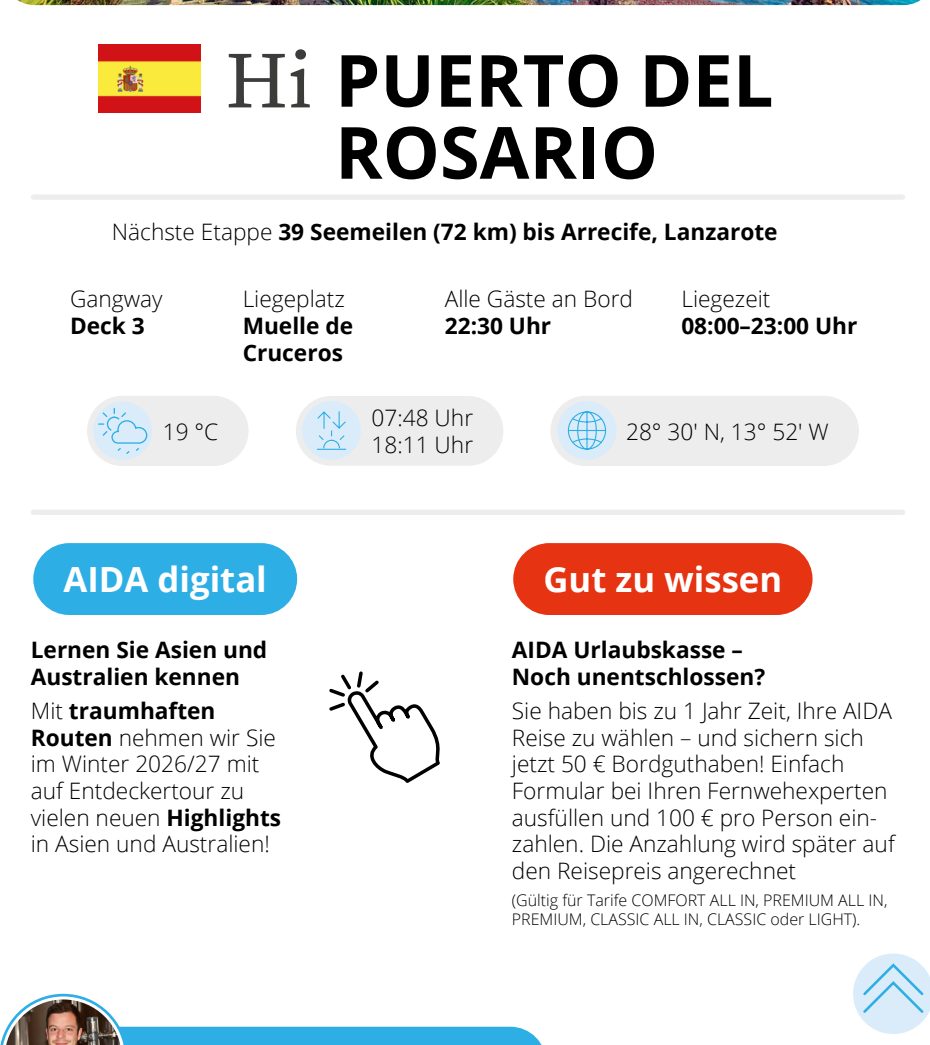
Hi PUERTO DEL ROSARIO

Nächste Etappe **39 Seemeilen (72 km) bis Arrecife, Lanzarote**

Gangway
**Deck 3**

Liegeplatz
**Muelle de Cruceros**

Alle Gäste an Bord
**22:30 Uhr**

Liegezeit
**08:00–23:00 Uhr**

19 °C

07:48 Uhr
18:11 Uhr

28° 30' N, 13° 52' W

AIDA digital

**Lernen Sie Asien und Australien kennen**

Mit **traumhaften Routen** nehmen wir Sie im Winter 2026/27 mit auf Entdeckertour zu vielen neuen **Highlights** in Asien und Australien!

Gut zu wissen

**AIDA Urlaubskasse – Noch unentschlossen?**

Sie haben bis zu 1 Jahr Zeit, Ihre AIDA Reise zu wählen – und sichern sich jetzt 50 € Bordguthaben! Einfach Formular bei Ihren Fernwehexperten ausfüllen und 100 € pro Person einzahlen. Die Anzahlung wird später auf den Reisepreis angerechnet

(Gültig für Tarife COMFORT ALL IN, PREMIUM ALL IN, PREMIUM, CLASSIC ALL IN, CLASSIC oder LIGHT).